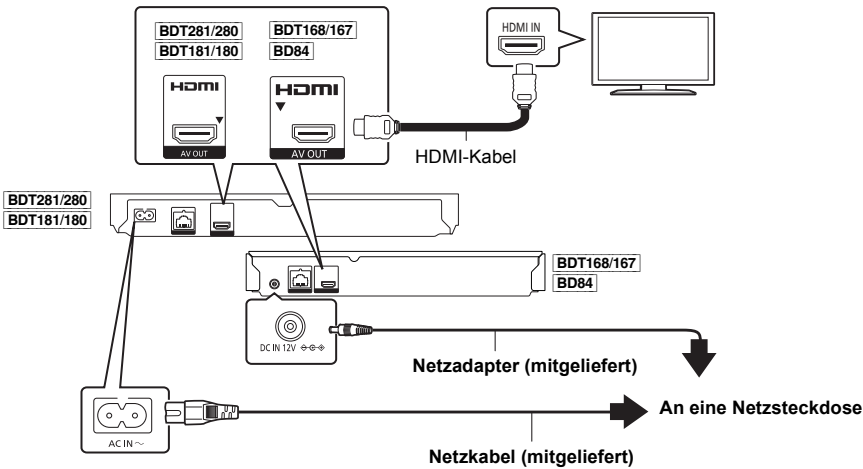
BDT281/280
BDT181/180
BDT168/167
BD84
HDMI
AV OUT
HDMI
AV OUT
HDMI IN
HDMI-Kabel
BDT281/280
BDT181/180
BDT168/167
BD84
DC IN 12V
Netzadapter (mitgeliefert)
AC IN ~
An eine Netzsteckdose
Netzkabel (mitgeliefert)